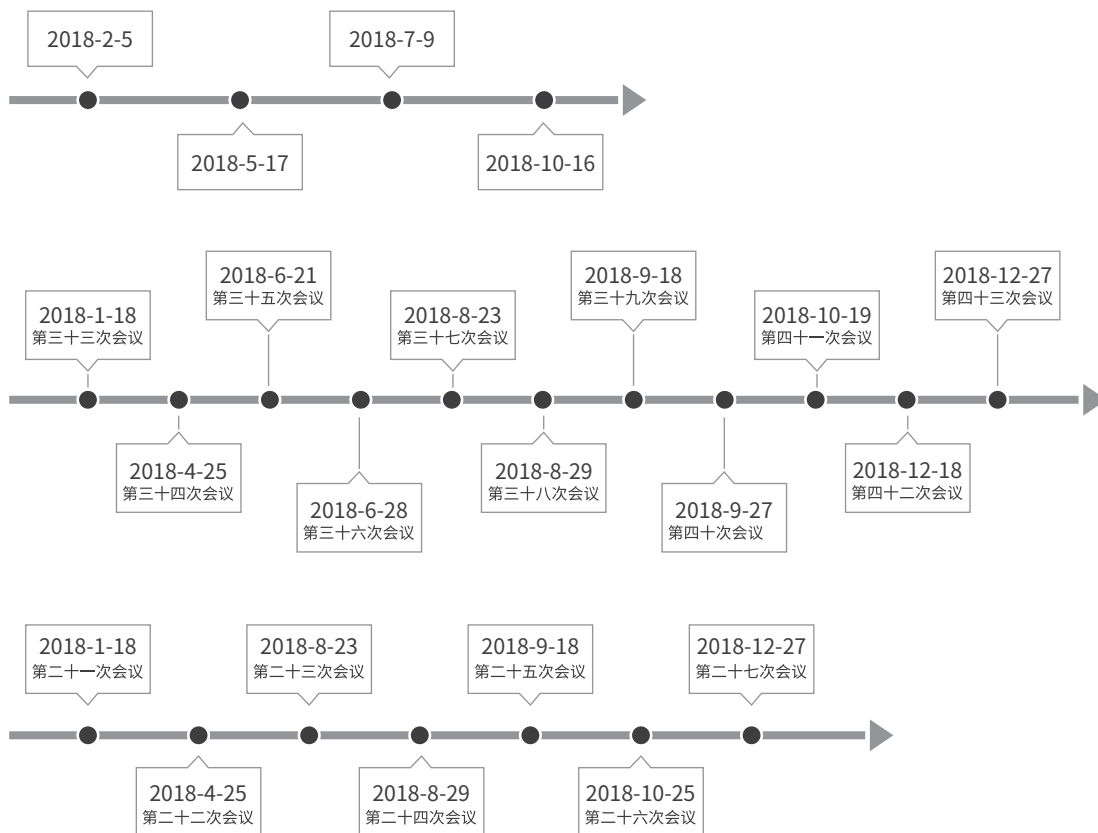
2018-2-5

2018-7-9

2018-5-17

2018-10-16

2018-6-21
第三十五次会议

2018-9-18
第三十九次会议

2018-12-27
第四十三次会议

2018-1-18
第三十三次会议

2018-8-23
第三十七次会议

2018-10-19
第四十一次会议

2018-4-25
第三十四次会议

2018-8-29
第三十八次会议

2018-12-18
第四十二次会议

2018-6-28
第三十六次会议

2018-9-27
第四十次会议

2018-1-18
第二十一次会议

2018-8-23
第二十三次会议

2018-9-18
第二十五次会议

2018-12-27
第二十七次会议

2018-4-25
第二十二次会议

2018-8-29
第二十四次会议

2018-10-25
第二十六次会议